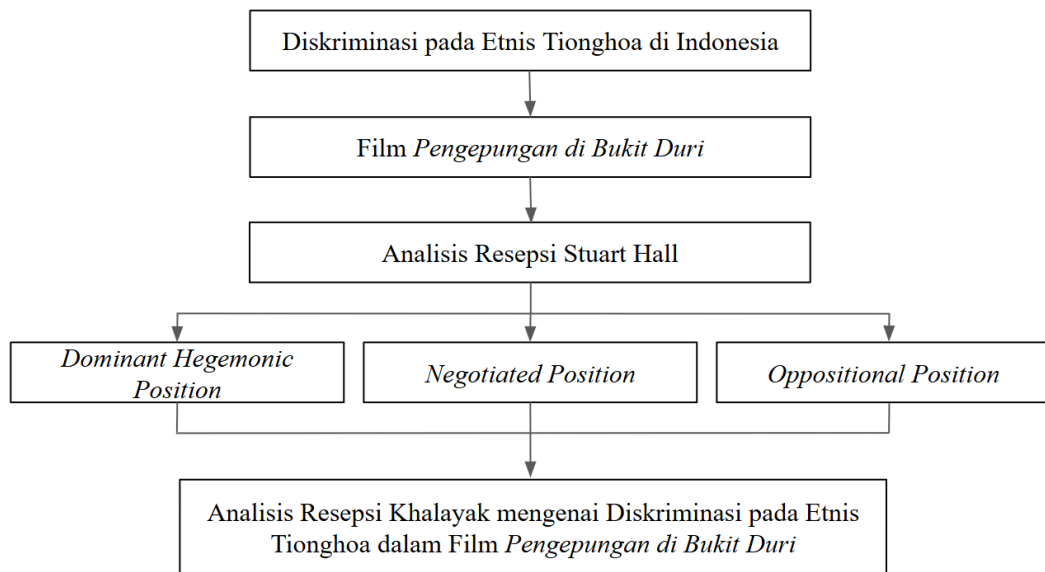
Diskriminasi pada Etnis Tionghoa di Indonesia

Film Pengepungan di Bukit Duri

Analisis Resepsi Stuart Hall

Dominant Hegemonic Position

Negotiated Position

Oppositional Position

Analisis Resepsi Khalayak mengenai Diskriminasi pada Etnis Tionghoa dalam Film Pengepungan di Bukit Duri